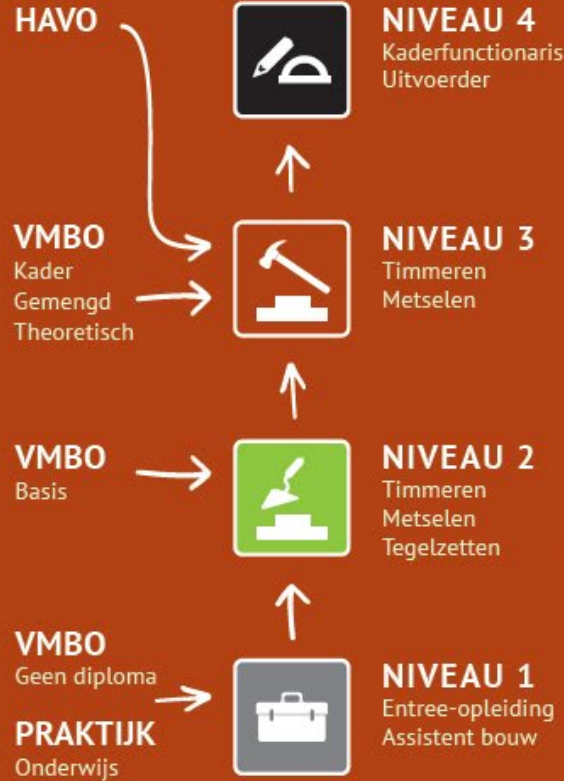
HAVO

NIVEAU 4
Kaderfunctionaris
Uitvoerder

VMBO
Kader
Gemengd
Theoretisch

NIVEAU 3
Timmeren
Metselen

VMBO
Basis

NIVEAU 2
Timmeren
Metselen
Tegelzetten

VMBO
Geen diploma

PRAKTIJK
Onderwijs

NIVEAU 1
Entree-opleiding
Assistent bouw